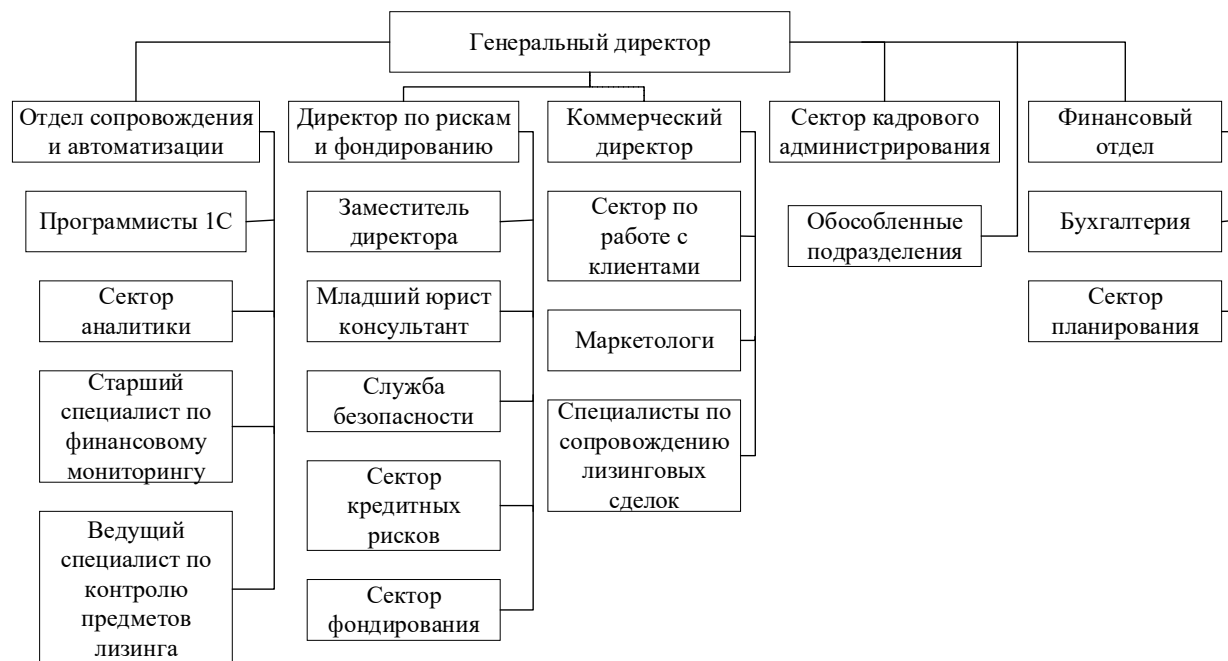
Генеральный директор

Отдел сопровождения и автоматизации

Программисты 1С

Сектор аналитики

Старший специалист по финансовому мониторингу

Ведущий специалист по контролю предметов лизинга

Директор по рискам и фондированию

Заместитель директора

Младший юрист консультант

Служба безопасности

Сектор кредитных рисков

Сектор фондирования

Коммерческий директор

Сектор по работе с клиентами

Маркетологи

Специалисты по сопровождению лизинговых сделок

Сектор кадрового администрирования

Обособленные подразделения

Финансовый отдел

Бухгалтерия

Сектор планирования